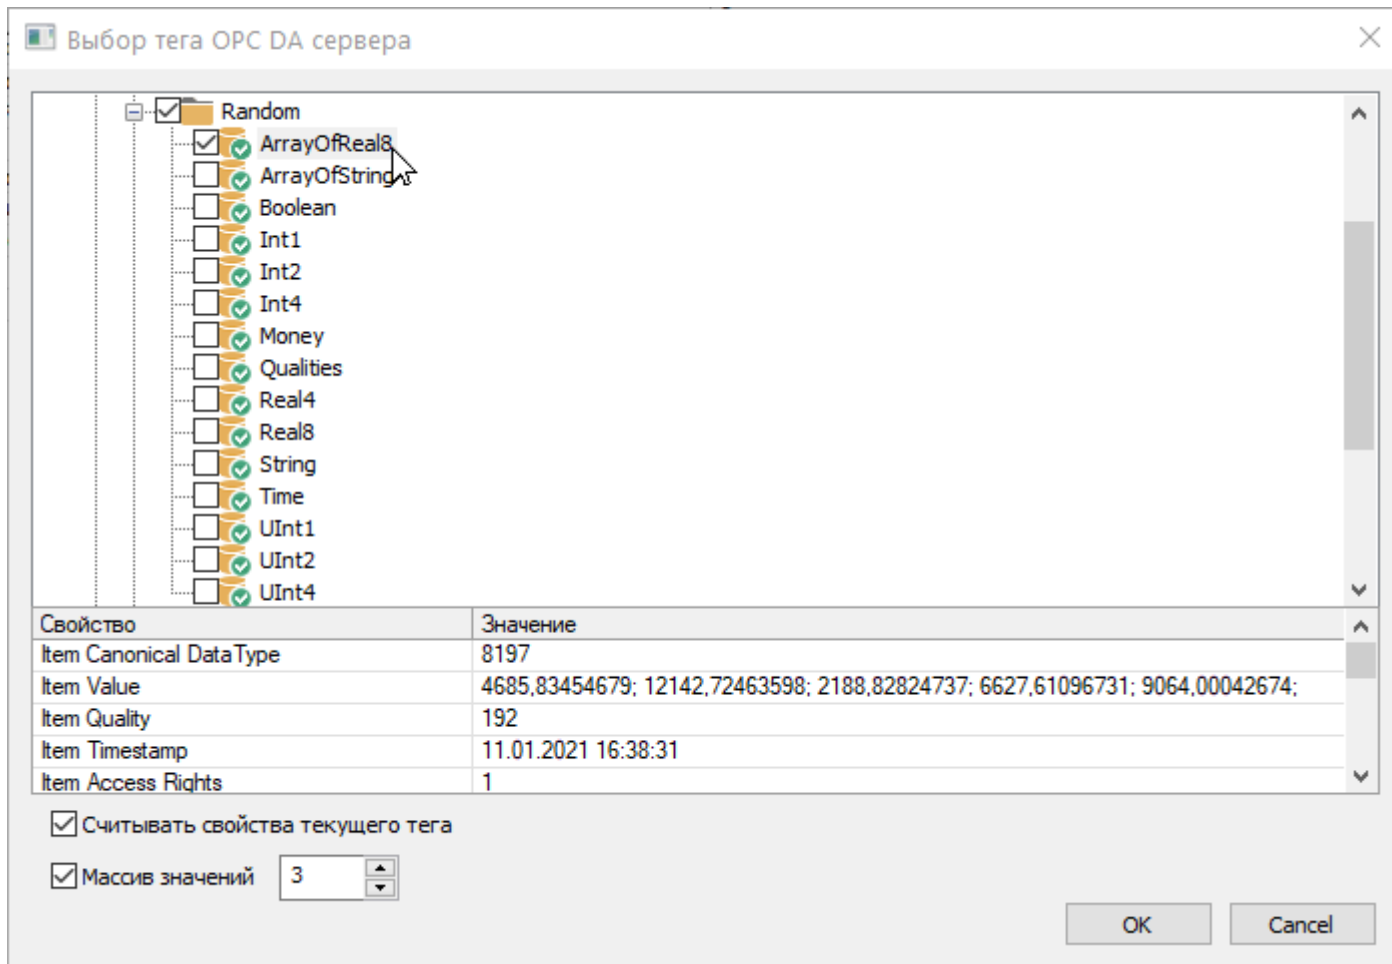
Выбор тега OPC DA сервера

Random
ArrayOfReal8
ArrayOfString
Boolean
Int1
Int2
Int4
Money
Qualities
Real4
Real8
String
Time
UInt1
UInt2
UInt4

| Свойство | Значение |
|---|---|
| Item Canonical DataType | 8197 |
| Item Value | 4685,83454679; 12142,72463598; 2188,82824737; 6627,61096731; 9064,00042674; |
| Item Quality | 192 |
| Item Timestamp | 11.01.2021 16:38:31 |
| Item Access Rights | 1 |

Считывать свойства текущего тега

Массив значений 3

OK Cancel